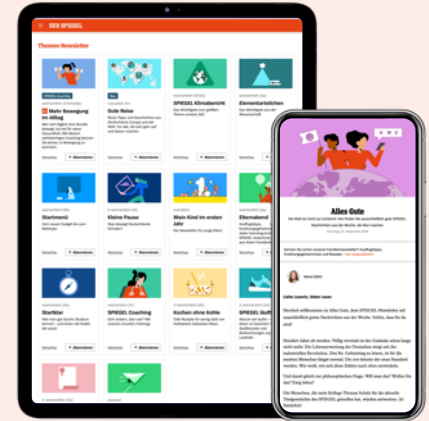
DER SPIEGEL

Themen-Newsletter

Mehr Bewegung im Alltag

Gute Reise

SPIEGEL Klimabericht

Elementarteilchen

Abonnieren

Abonnieren

Abonnieren

Abonnieren

Startmenü

Kleine Pause

Mein Kind im ersten Jahr

Elternabend

Abonnieren

Abonnieren

Abonnieren

Abonnieren

Startklar

SPIEGEL Coaching

Kochen ohne Kohle

SPIEGEL Stuff

Abonnieren

Abonnieren

Abonnieren

Alles Gute

Liebe Leserin, lieber Leser,